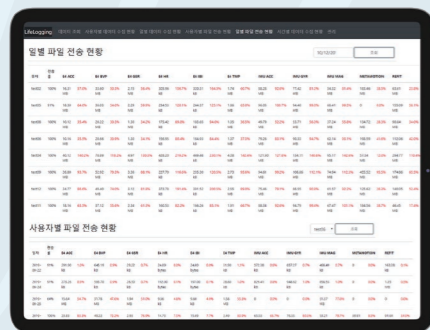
LifeLogging

일별 파일 전송 현황

| | | S4 ACC | S4 BVP | S4 EDA | S4 HR | S4 IBI | S4 TEMP | IMU ACC | IMU GYR | IMU MAG | SNTHASP2OS | RSP7T |
|---|---|---|---|---|---|---|---|---|---|---|---|---|

사용자별 파일 전송 현황

| | | S4 ACC | S4 BVP | S4 EDA | S4 HR | S4 IBI | S4 TEMP | IMU ACC | IMU GYR | IMU MAG | SNTHASP2OS | RSP7T |
|---|---|---|---|---|---|---|---|---|---|---|---|---|